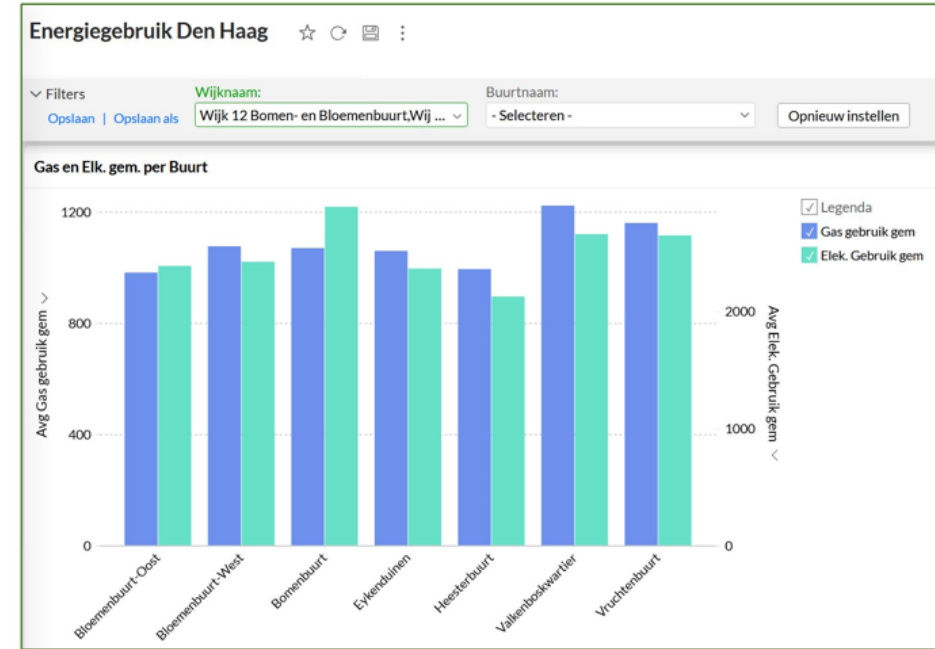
Energiegebruik Den Haag

Filters
Opslaan | Opslaan als

Wijknaam:
Wijk 12 Bomen- en Bloemenbuurt,Wij ...

Buurtnaam:
- Selecteren -

Opnieuw instellen

Gas en Elk. gem. per Buurt

Legenda
Gas gebruik gem
Elek. Gebruik gem

Avg Gas gebruik gem
1200
800
400
0

Avg Elek. Gebruik gem
2000
1000
0

Bloemenbuurt-Oost
Bloemenbuurt-West
Bomenbuurt
Eykenduinen
Heesterbuurt
Valkenboskwartier
Vruchtenbuurt